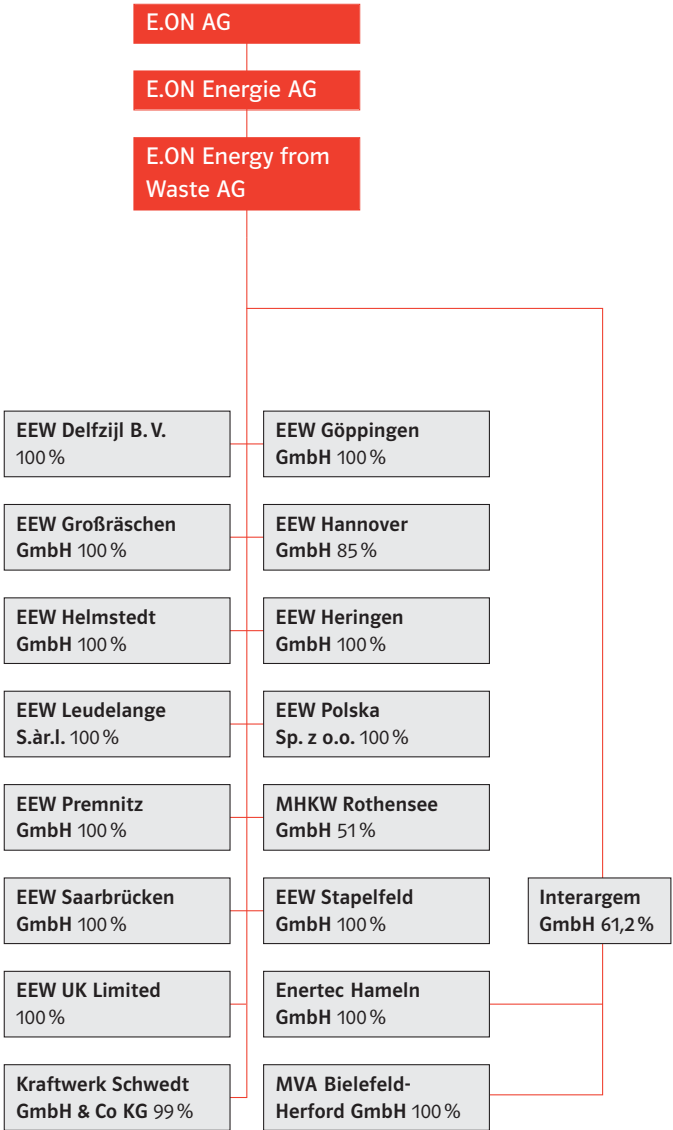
E.ON AG

E.ON Energie AG

E.ON Energy from Waste AG

EEW Delfzijl B. V. 100 %

EEW Göppingen GmbH 100 %

EEW Großräschen GmbH 100 %

EEW Hannover GmbH 85 %

EEW Helmstedt GmbH 100 %

EEW Heringen GmbH 100 %

EEW Leudelange S.àr.l. 100 %

EEW Polska Sp. z o.o. 100 %

EEW Premnitz GmbH 100 %

MHKW Rothensee GmbH 51 %

EEW Saarbrücken GmbH 100 %

EEW Stapelfeld GmbH 100 %

Interargem GmbH 61,2 %

EEW UK Limited 100 %

Enertec Hameln GmbH 100 %

Kraftwerk Schwedt GmbH & Co KG 99 %

MVA Bielefeld-Herford GmbH 100 %